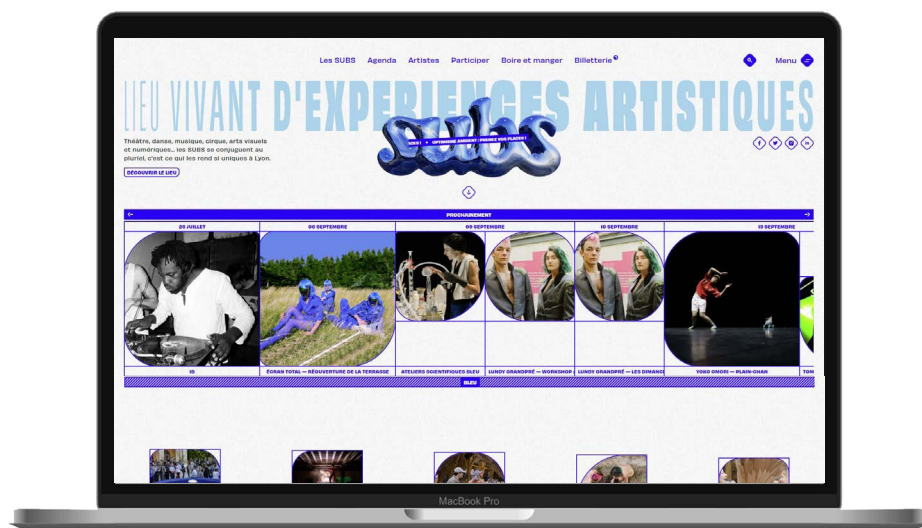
Les SUBS Agenda Artistes Participer Boire et manger Billetterie

Menu

LIEU VIVANT D'EXPERIENCES ARTISTIQUES

SUBS

Théâtre, danse, musique, cirque, arts visuels et numériques... les SUBS se conjuguent au pluriel, c'est ce qui les rend si uniques à Lyon.

DÉCOUVRIR LE LIEU

PROCHAINEMENT

| 20 JUILLET | 06 SEPTEMBRE | 09 SEPTEMBRE | | 10 SEPTEMBRE | 13 SEPTEMBRE |
|---|---|---|---|---|---|
| ID | ÉCRAN TOTAL — RÉOUVERTURE DE LA TERRASSE | ATELIERS SCIENTIFIQUES BLEU | LUNDY GRANDPRÉ — WORKSHOP | LUNDY GRANDPRÉ — LES DIMANCHES | YOKO OMORI — PLAIN-CHAN |

BLEU

MacBook Pro